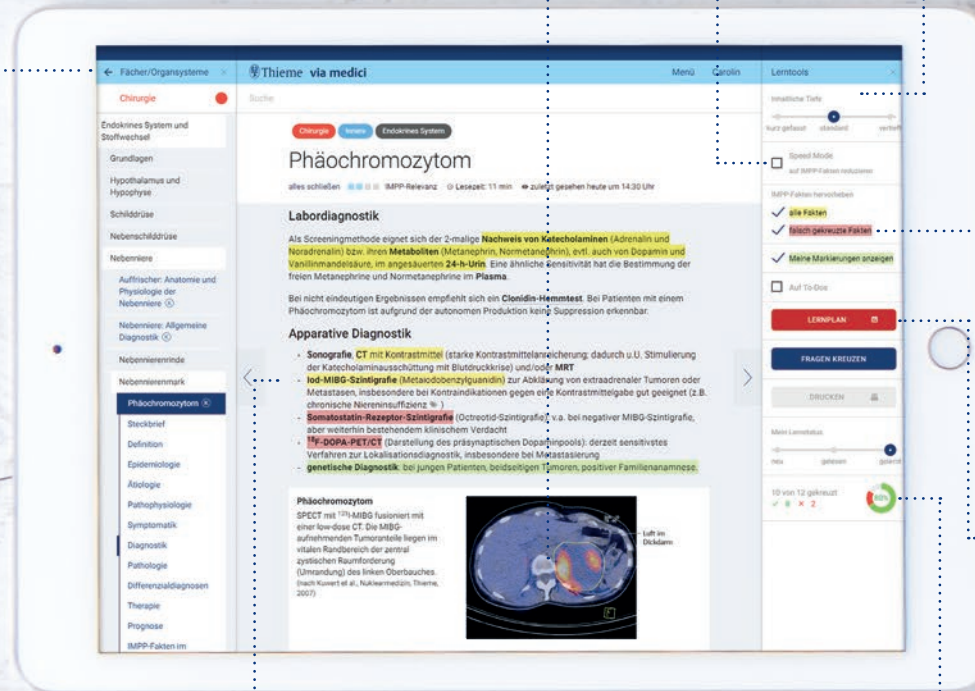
← Fächer/Organsysteme ×

Chirurgie

Endokrines System und Stoffwechsel

Grundlagen

Hypothalamus und Hypophyse

Schilddrüse

Nebenschilddrüse

Nebenniere

Auffrischer: Anatomie und Physiologie der Nebenniere

Nebenniere: Allgemeine Diagnostik

Nebennierenrinde

Nebennierenmark

Phäochromozytom

Steckbrief

Definition

Epidemiologie

Ätiologie

Pathophysiologie

Symptomatik

Diagnostik

Pathologie

Differenzialdiagnosen

Therapie

Prognose

IMPP-Fakten im

Thieme via medici

Menü Carolin

Suche

Chirurgie Innere Endokrines System

Phäochromozytom

alles schließen IMPP-Relevanz Lesezeit: 11 min zuletzt gesehen heute um 14:30 Uhr

Labordiagnostik

Als Screeningmethode eignet sich der 2-malige Nachweis von Katecholaminen (Adrenalin und Noradrenalin) bzw. ihren Metaboliten (Metanephrin, Normetanephrin), evtl. auch von Dopamin und Vanillinmandelsäure, im angesäuerten 24-h-Urin. Eine ähnliche Sensitivität hat die Bestimmung der freien Metanephrine und Normetanephrine im Plasma.

Bei nicht eindeutigen Ergebnissen empfiehlt sich ein Clonidin-Hemmtest. Bei Patienten mit einem Phäochromozytom ist aufgrund der autonomen Produktion keine Suppression erkennbar.

Apparative Diagnostik

- Sonografie, CT mit Kontrastmittel (starke Kontrastmittelanreicherung; dadurch u.U. Stimulierung der Katecholaminausschüttung mit Blutdruckkrise) und/oder MRT
- Iod-MIBG-Szintigrafie (Metaiodobenzylguanidin) zur Abklärung von extraadrenaler Tumoren oder Metastasen, insbesondere bei Kontraindikationen gegen eine Kontrastmittelgabe gut geeignet (z.B. chronische Niereninsuffizienz)
- Somatostatin-Rezeptor-Szintigrafie (Octreotid-Szintigrafie): v.a. bei negativer MIBG-Szintigrafie, aber weiterhin bestehendem klinischem Verdacht
- $^{18}$F-DOPA-PET/CT (Darstellung des präsynaptischen Dopaminpools): derzeit sensitivstes Verfahren zur Lokalisationsdiagnostik, insbesondere bei Metastasierung
- genetische Diagnostik: bei jungen Patienten, beidseitigen Tumoren, positiver Familienanamnese.

Phäochromozytom

SPECT mit $^{123}$I-MIBG fusioniert mit einer low-dose CT. Die MIBG-aufnehmenden Tumoranteile liegen im vitalen Randbereich der zentral zystischen Raumforderung (Umrandung) des linken Oberbauchs. (nach Kuwert et al., Nuklearmedizin, Thieme, 2007)

Luft im Dickdarm

Lerntools ×

Inhaltliche Tiefe

kurz gefasst standard vertieft

Speed Mode
auf IMPP-Fakten reduzieren

IMPP-Fakten hervorheben

alle Fakten

falsch gekreuzte Fakten

Meine Markierungen anzeigen

Auf To-Dos

LERNPLAN

FRAGEN KREUZEN

DRUCKEN

Mein Lernstatus

neu gelesen gelernt

10 von 12 gekreuzt
✓ 8 × 2

80%